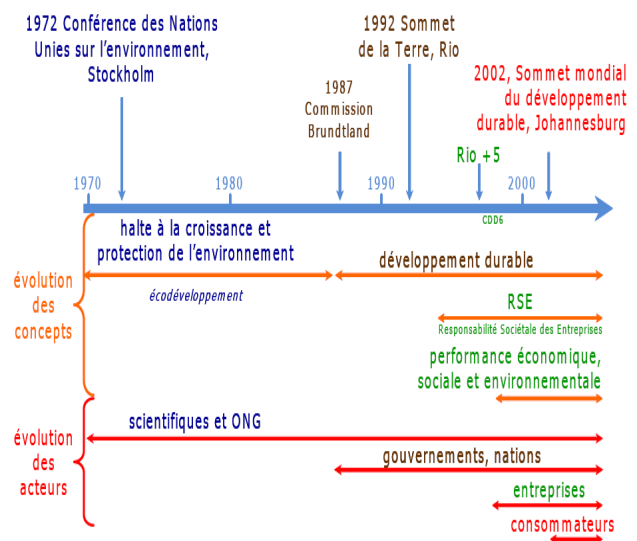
1972 Conférence des Nations Unies sur l'environnement, Stockholm

1992 Sommet de la Terre, Rio

1987 Commission Brundtland

2002, Sommet mondial du développement durable, Johannesburg

Rio +5

1970

1980

1990

2000

CDD6

halte à la croissance et protection de l'environnement

développement durable

écodéveloppement

RSE

Responsabilité Sociétale des Entreprises

performance économique, sociale et environnementale

évolution des concepts

évolution des acteurs

scientifiques et ONG

gouvernements, nations

entreprises

consommateurs